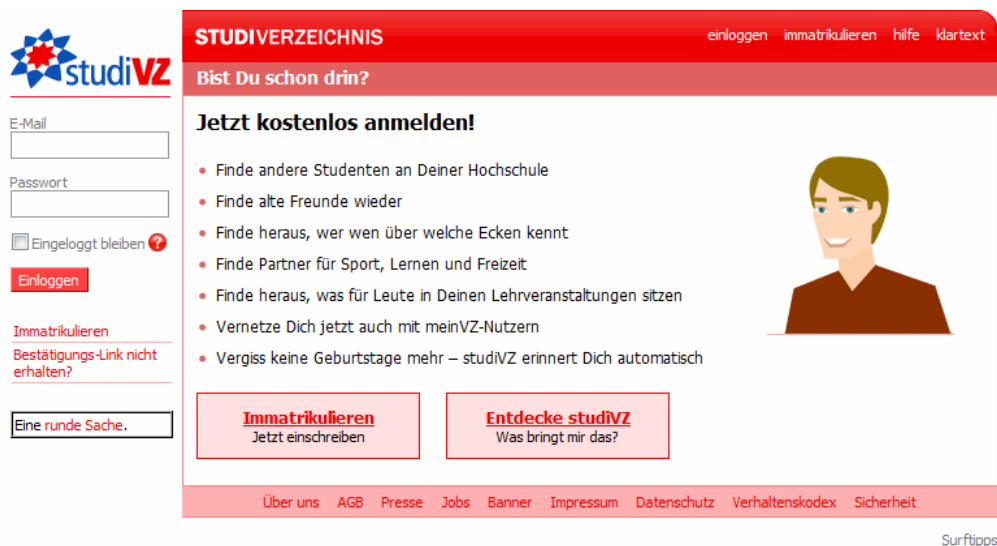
studiVZ

E-Mail

Passwort

Eingeloggt bleiben ?

Einloggen

Immatrikulieren

Bestätigungs-Link nicht erhalten?

Eine runde Sache.

STUDIVERZEICHNIS

einloggen immatrikulieren hilfe klartext

Bist Du schon drin?

Jetzt kostenlos anmelden!

- Finde andere Studenten an Deiner Hochschule
- Finde alte Freunde wieder
- Finde heraus, wer wen über welche Ecken kennt
- Finde Partner für Sport, Lernen und Freizeit
- Finde heraus, was für Leute in Deinen Lehrveranstaltungen sitzen
- Vernetze Dich jetzt auch mit meinVZ-Nutzern
- Vergiss keine Geburtstage mehr – studiVZ erinnert Dich automatisch

Immatrikulieren
Jetzt einschreiben

Entdecke studiVZ
Was bringt mir das?

Über uns AGB Presse Jobs Banner Impressum Datenschutz Verhaltenskodex Sicherheit

Surftipps